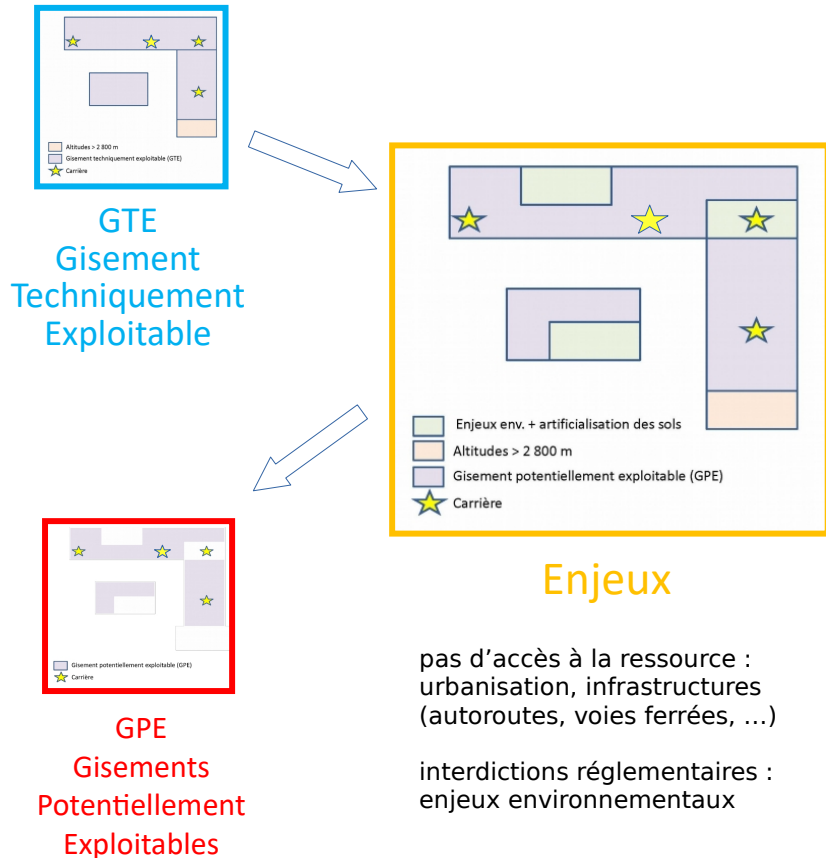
Altitudes > 2 800 m
Gisement techniquement exploitable (GTE)
Carrière

GTE
Gisement
Techniquement
Exploitable

Enjeux env. + artificialisation des sols
Altitudes > 2 800 m
Gisement potentiellement exploitable (GPE)
Carrière

Enjeux

pas d'accès à la ressource : urbanisation, infrastructures (autoroutes, voies ferrées, ...)

interdictions réglementaires : enjeux environnementaux

Gisement potentiellement exploitable (GPE)
Carrière

GPE
Gisements
Potentiellement
Exploitables